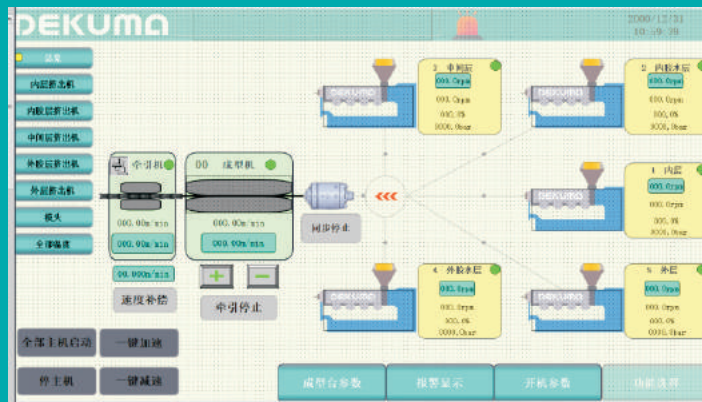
DEKUMA

2000/12/31
10:59:38

总览
内胶层挤出机
内胶层挤出机
中间层挤出机
外胶层挤出机
外层挤出机
模头
全部温度

牵引机
000.00m/min
000.00m/min
000.00m/min
速度补偿

00 成型机
000.00m/min
000.00m/min
+
−
牵引停止

同步停止

3 中间层
000.0rpm
000.0rpm
000.0%
0000.0bar

2 内胶水层
000.0rpm
000.0rpm
000.0%
0000.0bar

1 内层
000.0rpm
000.0rpm
000.0%
0000.0bar

4 外胶水层
000.0rpm
000.0rpm
000.0%
0000.0bar

5 外层
000.0rpm
000.0rpm
000.0%
0000.0bar

DEKUMA
DEKUMA
DEKUMA
DEKUMA
DEKUMA

全部主机启动
一键加速
停主机
一键减速

成型台参数
报警显示
开机参数
功能选择